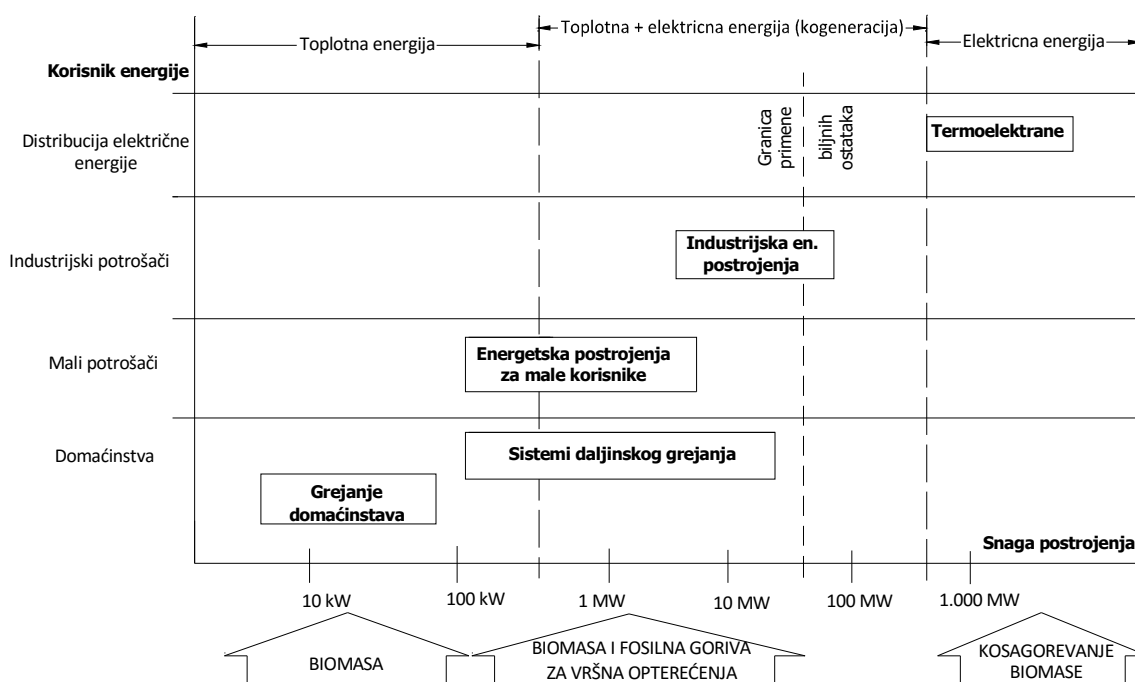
Toplotna energija

Toplotna + elektricna energija (kogeneracija)

Elektricna energija

Korisnik energije

Distribucija električne energije

Granica primene biljnih ostataka

Termoelektrane

Industrijski potrošači

Industrijska en. postrojenja

Mali potrošači

Energetska postrojenja za male korisnike

Domaćinstva

Sistemi daljinskog grejanja

Grejanje domaćinstava

Snaga postrojenja

10 kW

100 kW

1 MW

10 MW

100 MW

1.000 MW

BIOMASA

BIOMASA I FOSILNA GORIVA ZA VRŠNA OPTEREĆENJA

KOSAGOREVANJE BIOMASE